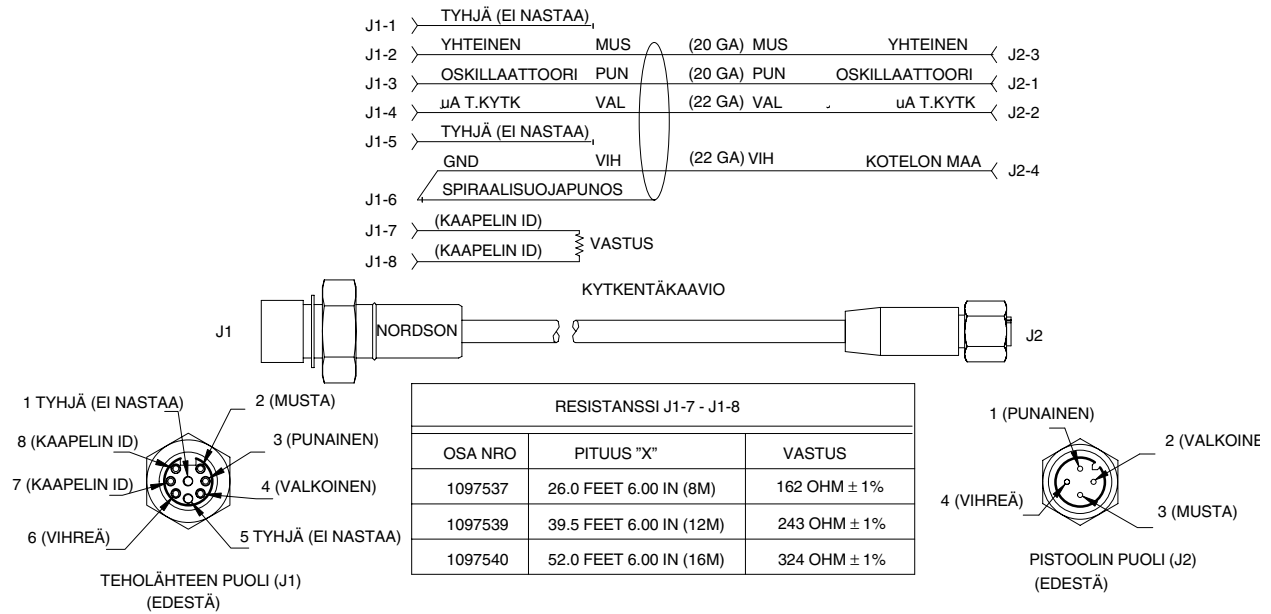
J1-1 TYHJÄ (EI NASTAA)
J1-2 YHTEINEN MUS (20 GA) MUS YHTEINEN J2-3
J1-3 OSKILLAATTOORI PUN (20 GA) PUN OSKILLAATTOORI J2-1
J1-4 µA T.KYTK VAL (22 GA) VAL µA T.KYTK J2-2
J1-5 TYHJÄ (EI NASTAA)
GND VIH (22 GA) VIH KOTELON MAA J2-4
J1-6 SPIRAALISUOJAPUNOS
J1-7 (KAAPELIN ID)
J1-8 (KAAPELIN ID) VASTUS

KYTKENTÄKAAVIO

J1 NORDSON J2

1 TYHJÄ (EI NASTAA)
2 (MUSTA)
8 (KAAPELIN ID)
3 (PUNAINEN)
7 (KAAPELIN ID)
4 (VALKOINEN)
6 (VIHREÄ)
5 TYHJÄ (EI NASTAA)
TEHOLÄHTEEN PUOLI (J1) (EDESTÄ)

| RESISTANSSI J1-7 - J1-8 | | |
|---|---|---|
| OSA NRO | PITUUS "X" | VASTUS |
| 1097537 | 26.0 FEET 6.00 IN (8M) | 162 OHM $\pm$ 1% |
| 1097539 | 39.5 FEET 6.00 IN (12M) | 243 OHM $\pm$ 1% |
| 1097540 | 52.0 FEET 6.00 IN (16M) | 324 OHM $\pm$ 1% |

1 (PUNAINEN)
2 (VALKOINE
4 (VIHREÄ)
3 (MUSTA)
PISTOOLIN PUOLI (J2) (EDESTÄ)